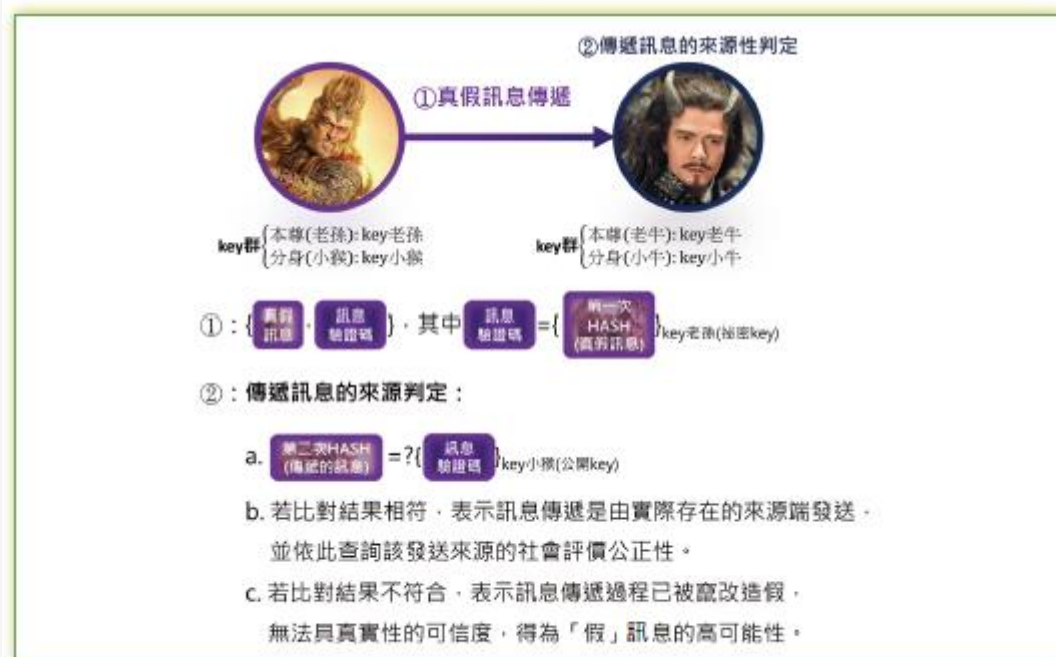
②傳遞訊息的來源性判定

①真假訊息傳遞

key群 本尊(老孫): key老孫
分身(小猴): key小猴

key群 本尊(老牛): key老牛
分身(小牛): key小牛

①：{ 真假訊息 , 訊息驗證碼 }，其中 訊息驗證碼 ={ 第一次 HASH (真假訊息) }key老孫(秘密key)

②：傳遞訊息的來源判定：

a. 第二次HASH (傳遞的訊息) =?{ 訊息驗證碼 }key小猴(公開key)

b. 若比對結果相符，表示訊息傳遞是由實際存在的來源端發送，並依此查詢該發送來源的社會評價公正性。

c. 若比對結果不符合，表示訊息傳遞過程已被竄改造假，無法具真實性的可信度，得為「假」訊息的高可能性。